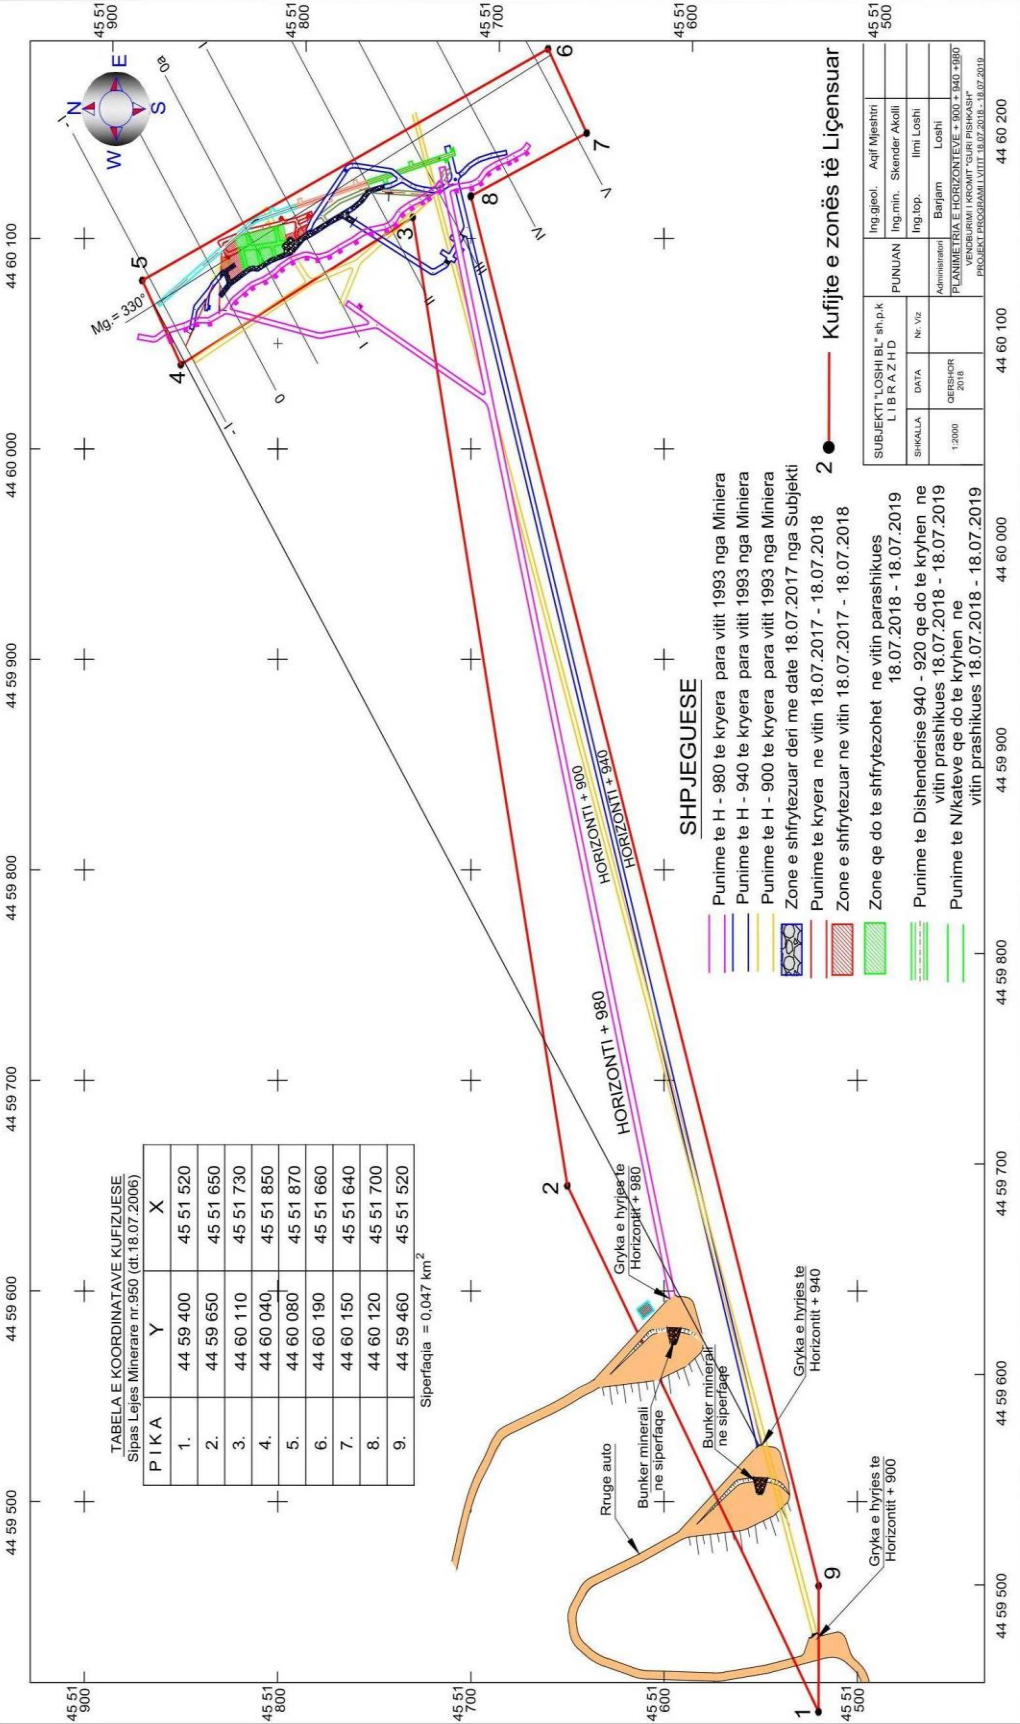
TABELA E KOORDINATAVE KUFIZUESE
Sipas Lejes Minerare nr.950 (dt.18.07.2006)

| P I K A | Y | X |
|---|---|---|
| 1. | 44 59 400 | 45 51 520 |
| 2. | 44 59 650 | 45 51 650 |
| 3. | 44 60 110 | 45 51 730 |
| 4. | 44 60 040 | 45 51 850 |
| 5. | 44 60 080 | 45 51 870 |
| 6. | 44 60 190 | 45 51 660 |
| 7. | 44 60 150 | 45 51 640 |
| 8. | 44 60 120 | 45 51 700 |
| 9. | 44 59 460 | 45 51 520 |

Siperfaqja = 0,047 $km^2$

SHPJEGUESE

Punime te H - 980 te kryera para vitit 1993 nga Miniera
Punime te H - 940 te kryera para vitit 1993 nga Miniera
Punime te H - 900 te kryera para vitit 1993 nga Miniera
Zone e shfrytezuar deri me date 18.07.2017 nga Subjekti
Punime te kryera ne vitin 18.07.2017 - 18.07.2018
Zone e shfrytezuar ne vitin 18.07.2017 - 18.07.2018
Zone qe do te shfrytezohet ne vitin parashikues 18.07.2018 - 18.07.2019
Punime te Dishenderise 940 - 920 qe do te kryhen ne vitin prashikues 18.07.2018 - 18.07.2019
Punime te N/kateve qe do te kryhen ne vitin prashikues 18.07.2018 - 18.07.2019

2 Kufijte e zonës të Liçensuar

HORIZONTI + 980
HORIZONTI + 900
HORIZONTI + 940

Gryka e hyrjes te Horizontit + 980
Gryka e hyrjes te Horizontit + 940
Gryka e hyrjes te Horizontit + 900
Bunker minerali ne siperfaqe
Bunker minerali ne siperfaqe
Rruge auto

Mg.= 330°

N E S W

| SUBJEKTI "LOSHI BL" sh.p.k L I B R A Z H D | PUNUAN | Ing.gjeol. | Aqif Mjeshtri |
|---|---|---|---|
| | | Ing.min. | Skender Akolli |
| SHKALLA | DATA | Nr. Viz | Ing.top. | Ilmi Loshi |
| 1:2000 | QERSHOR 2018 | | Administratori | Barjam Loshi |

PLANIMETRIA E HORIZONTEVE + 900 + 940 +980
VENDBURIMI I KROMIT "GURI PISHKASH"
PROJEKT PROGRAMI I VITIT 18.07.2018 - 18.07.2019

44 59 500
44 59 600
44 59 700
44 59 800
44 59 900
44 60 000
44 60 100
44 60 200
45 51 500
45 51 600
45 51 700
45 51 800
45 51 900